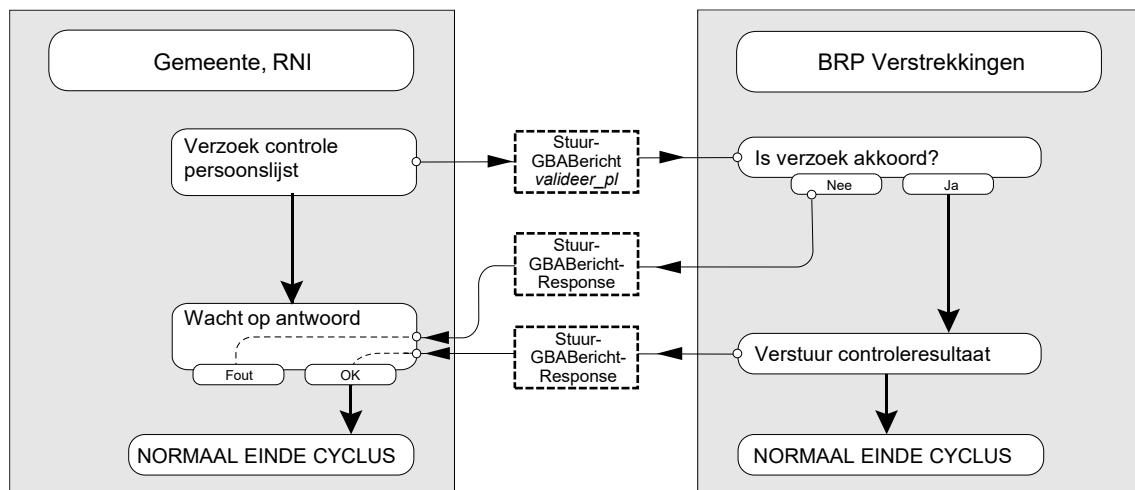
Gemeente, RNI

Verzoek controle persoonslijst

Wacht op antwoord

Fout

OK

NORMAAL EINDE CYCLUS

Stuur-GBABericht
*valideer_pl*

Stuur-GBABericht-Response

Stuur-GBABericht-Response

BRP Verstrekkingen

Is verzoek akkoord?

Nee

Ja

Verstuur controleresultaat

NORMAAL EINDE CYCLUS